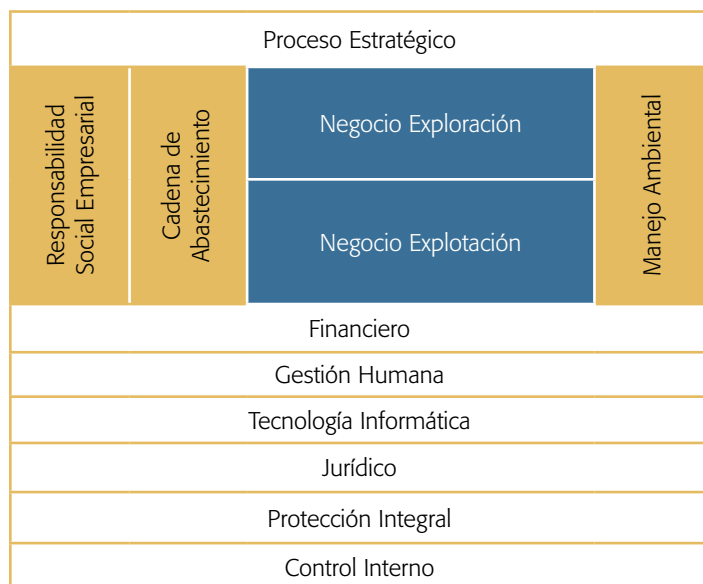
Proceso Estratégico

Responsabilidad Social Empresarial

Cadena de Abastecimiento

Negocio Exploración

Negocio Explotación

Manejo Ambiental

Financiero

Gestión Humana

Tecnología Informática

Jurídico

Protección Integral

Control Interno